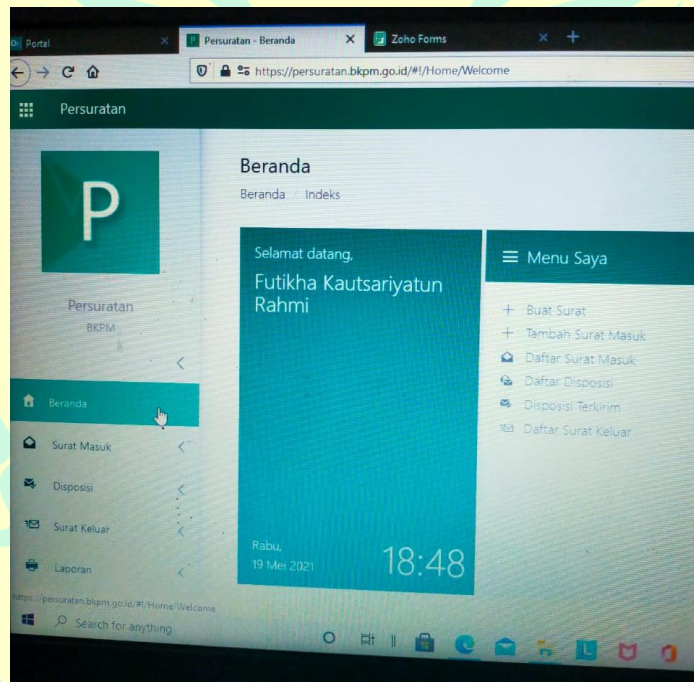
Portal
Persuratan - Beranda
Zoho Forms
https://persuratan.bkpm.go.id/#!/Home/Welcome

Persuratan

P

Persuratan
BKPM

Beranda
Surat Masuk
Disposisi
Surat Keluar
Laporan

Beranda
Beranda Indeks

Selamat datang,
Futikha Kautsariyatun Rahmi

Rabu,
19 Mei 2021
18:48

Menu Saya
+ Buat Surat
+ Tambah Surat Masuk
Daftar Surat Masuk
Daftar Disposisi
Disposisi Terkirim
Daftar Surat Keluar

https://persuratan.bkpm.go.id/#!/Home/Welcome

Search for anything